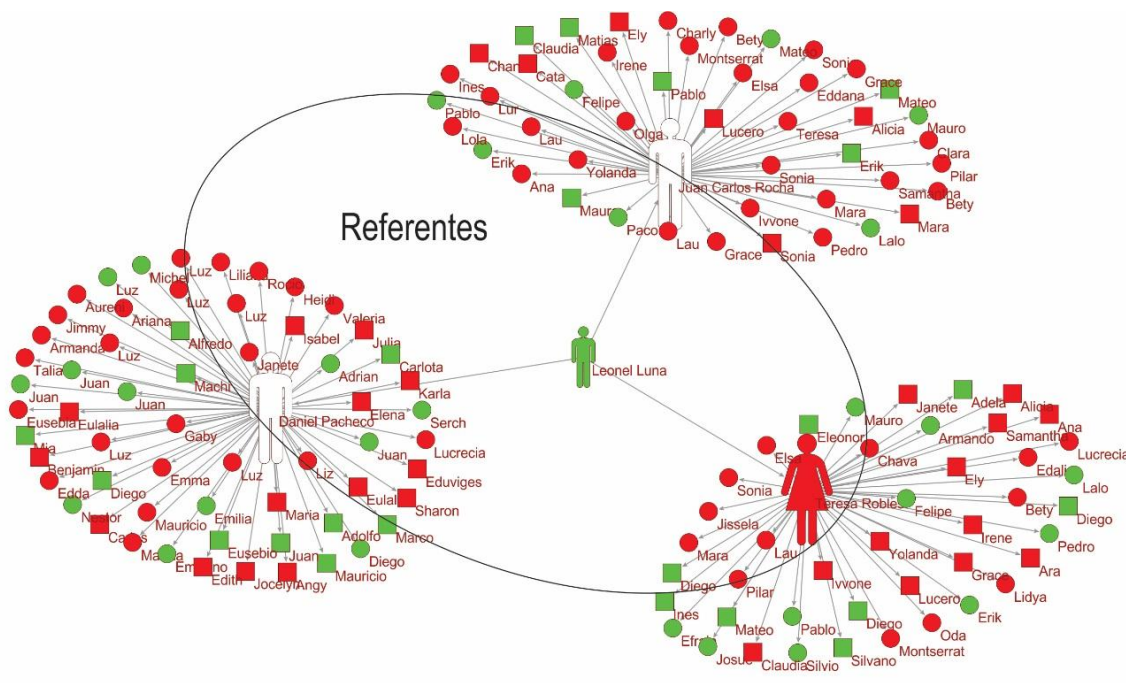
Referentes

Claudia
Matias
Ely
Charly
Bety
Mateo
Charly
Cata
Irene
Montserrat
Soni
Ines
Pablo
Elsa
Grace
Lur
Felipe
Eddana
Mateo
Pablo
Olga
Lucero
Alicia
Mauro
Lola
Lau
Teresa
Clara
Erik
Yolanda
Erik
Pilar
Ana
Juan Carlos Rocha
Sonia
Samantha
Bety
Mauro
Ivvone
Mara
Mara
Paco
Lau
Grace
Sonia
Pedro
Lalo

Michel
Luz
Liliana
Rocio
Luz
Aurelio
Heidi
Luz
Jimmy
Ariana
Luz
Valeria
Isabel
Armando
Alfredo
Julia
Luz
Janete
Talia
Carlota
Juan
Machi
Adrian
Juan
Karla
Juan
Elena
Eusebia
Eulalia
Daniel Pacheco
Serch
Mia
Gaby
Lucrecia
Benjamin
Luz
Juan
Edda
Diego
Emma
Luz
Liz
Eduviges
Nestor
Eulalia
Mauricio
Emilia
Maria
Sharon
Carlos
Adolfo
Marco
Mateo
Eusebio
Juan
Emiliano
Diego
Edith
Jocelyn
Angy
Mauricio

Leonel Luna

Mauro
Janete
Adela
Alicia
Ana
Eleonor
Armando
Samantha
Lucrecia
Elsa
Chava
Edali
Sonia
Ely
Lalo
Teresa Robles
Felipe
Bety
Diego
Jissela
Irene
Pedro
Mara
Lau
Yolanda
Grace
Ara
Diego
Pilar
Ivvone
Lidya
Ines
Lucero
Erik
Diego
Mateo
Pablo
Oda
Efrain
Montserrat
Josue
Claudia
Silvio
Silvano